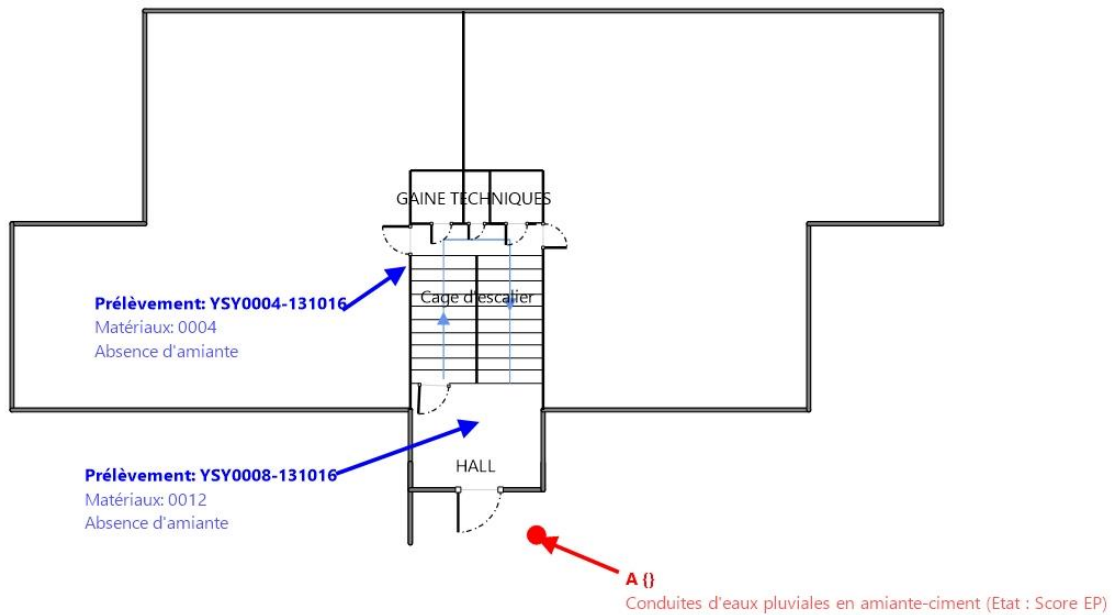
GAINE TECHNIQUES

Prélèvement: YSY0004-131016
Matériaux: 0004
Absence d'amiante

Cage d'escalier

Prélèvement: YSY0008-131016
Matériaux: 0012
Absence d'amiante

HALL

A {}
Conduites d'eaux pluviales en amiante-ciment (Etat : Score EP)